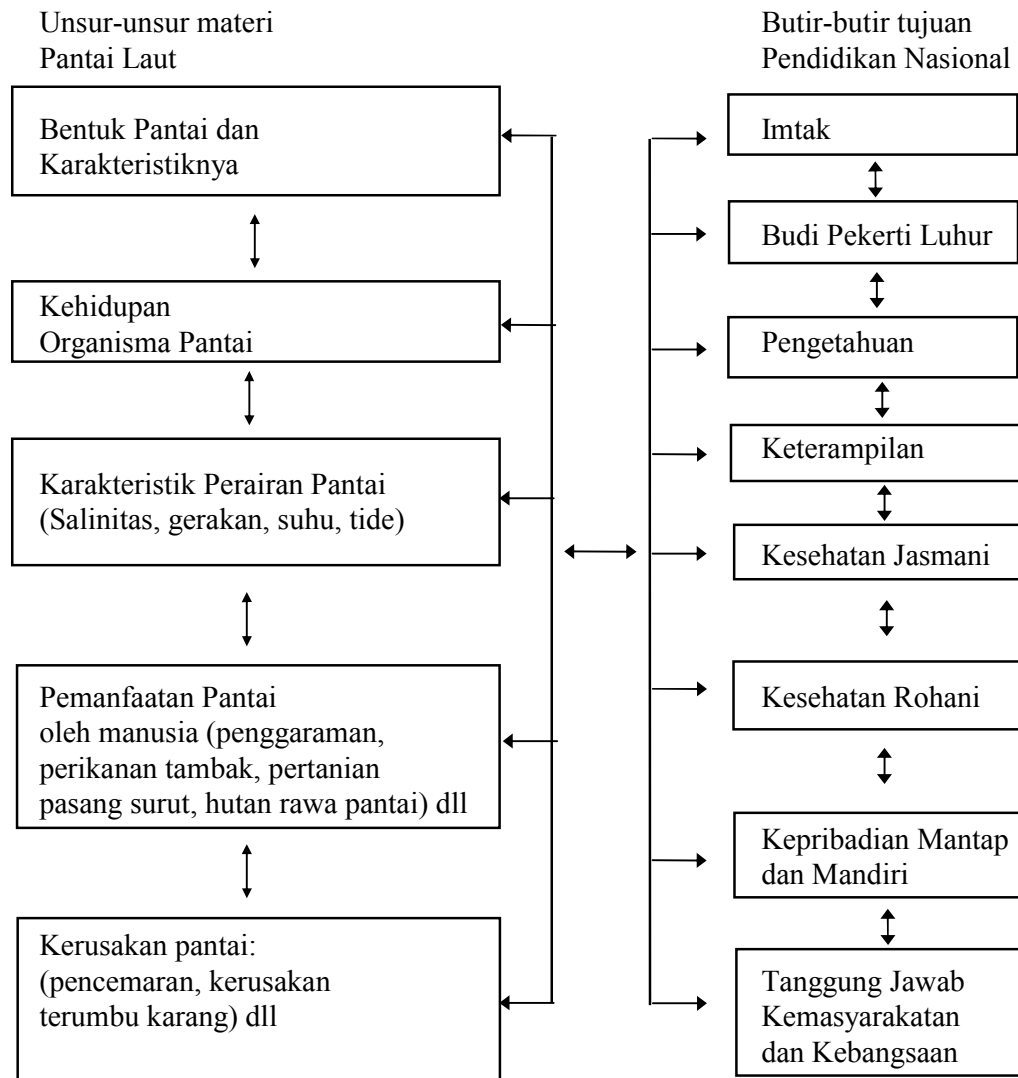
Unsur-unsur materi
Pantai Laut

Bentuk Pantai dan Karakteristiknya

Kehidupan Organisma Pantai

Karakteristik Perairan Pantai (Salinitas, gerakan, suhu, tide)

Pemanfaatan Pantai oleh manusia (penggaraman, perikanan tambak, pertanian pasang surut, hutan rawa pantai) dll

Kerusakan pantai: (pencemaran, kerusakan terumbu karang) dll

Butir-butir tujuan
Pendidikan Nasional

Imtak

Budi Pekerti Luhur

Pengetahuan

Keterampilan

Kesehatan Jasmani

Kesehatan Rohani

Kepribadian Mantap dan Mandiri

Tanggung Jawab Kemasyarakatan dan Kebangsaan